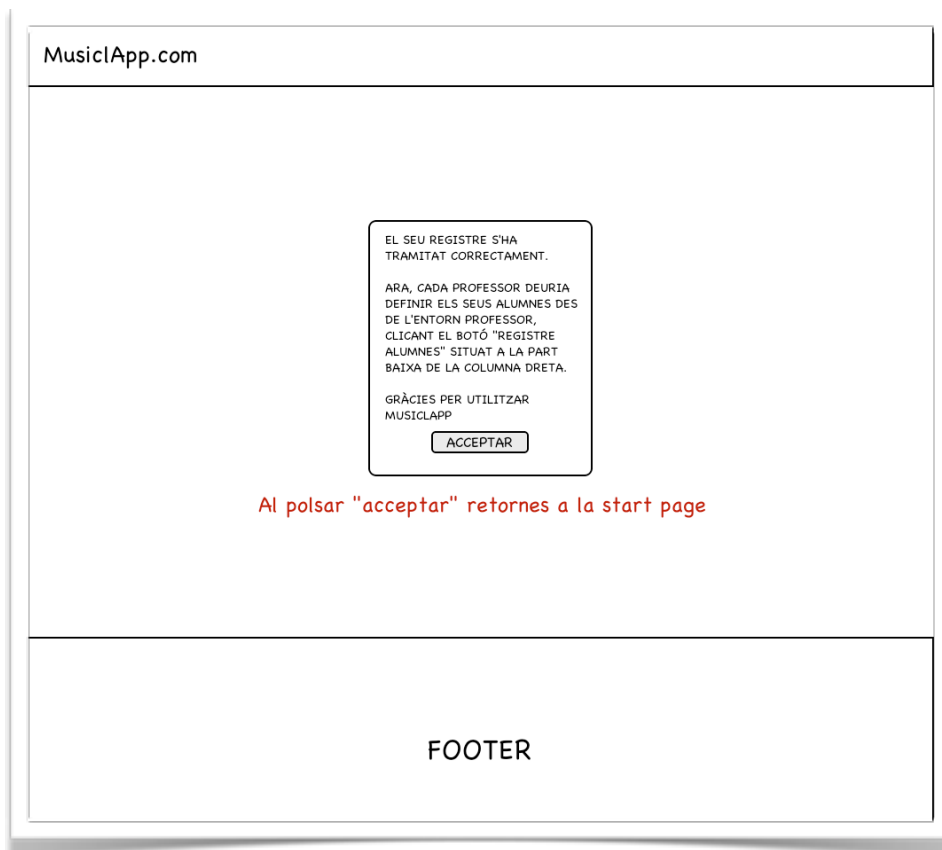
MusicIApp.com

EL SEU REGISTRE S'HA TRAMITAT CORRECTAMENT.

ARA, CADA PROFESSOR DEURIA DEFINIR ELS SEUS ALUMNES DES DE L'ENTORN PROFESSOR, CLICANT EL BOTÓ "REGISTRE ALUMNES" SITUAT A LA PART BAIXA DE LA COLUMNA DRETA.

GRÀCIES PER UTILITZAR MUSICLAPP

ACCEPTAR

Al polsar "acceptar" retornes a la start page

FOOTER